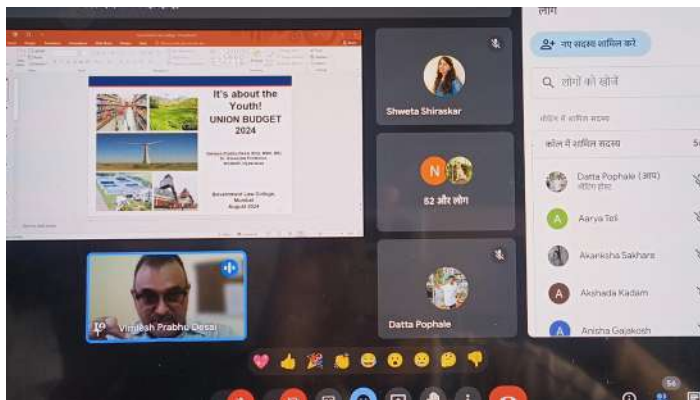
लोग

नए सदस्य शामिल करें

लोगों को खोजें

मीटिंग में शामिल सदस्य

कॉल में शामिल सदस्य

Datta Pophale (आप)
मीटिंग होस्ट

Aarya Teli

Akanksha Sakhare

Akshada Kadam

Anisha Gajakosh

It's about the Youth!
UNION BUDGET 2024

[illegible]

Government Law College, Mumbai
August 2024

Shweta Shiraskar

52 और लोग

Datta Pophale

Vimlesh Prabhu Desai

56